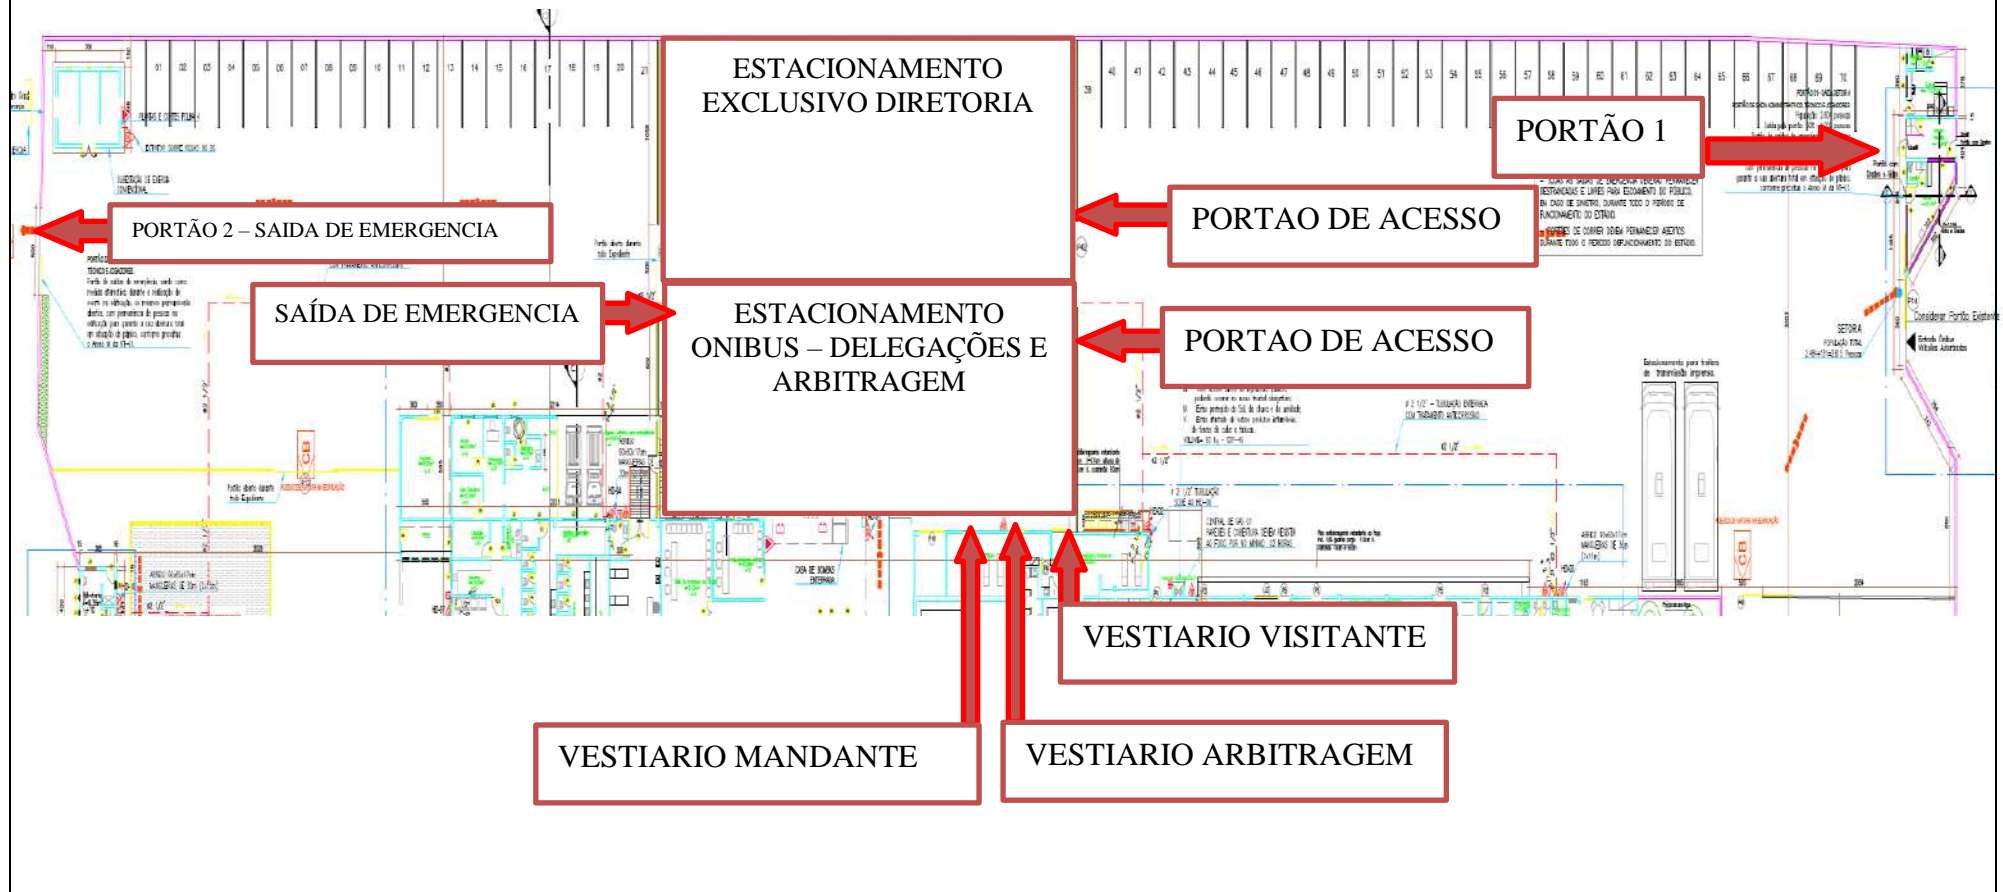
ESTACIONAMENTO EXCLUSIVO DIRETORIA

PORTÃO 1

PORTAO DE ACESSO

PORTÃO 2 – SAIDA DE EMERGENCIA

SAÍDA DE EMERGENCIA

ESTACIONAMENTO ONIBUS – DELEGAÇÕES E ARBITRAGEM

PORTAO DE ACESSO

VESTIARIO VISITANTE

VESTIARIO MANDANTE

VESTIARIO ARBITRAGEM